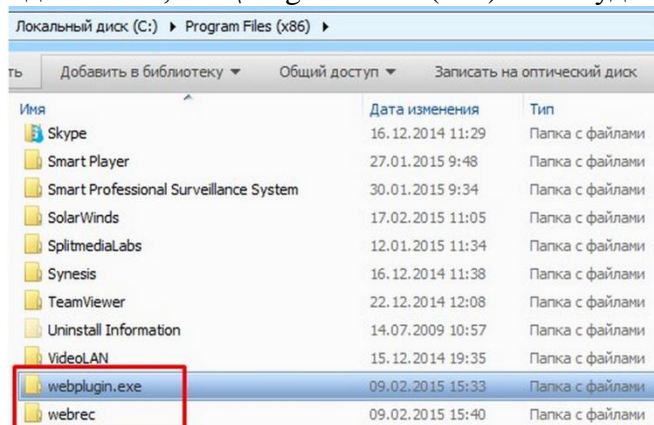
Локальный диск (C:) ▸ Program Files (x86) ▸

ть Добавить в библиотеку ▾ Общий доступ ▾ Записать на оптический диск

| Имя | Дата изменения | Тип |
|---|---|---|
| Skype | 16.12.2014 11:29 | Папка с файлами |
| Smart Player | 27.01.2015 9:48 | Папка с файлами |
| Smart Professional Surveillance System | 30.01.2015 9:34 | Папка с файлами |
| SolarWinds | 17.02.2015 11:05 | Папка с файлами |
| SplitmediaLabs | 12.01.2015 11:34 | Папка с файлами |
| Synesis | 16.12.2014 11:38 | Папка с файлами |
| TeamViewer | 22.12.2014 12:08 | Папка с файлами |
| Uninstall Information | 14.07.2009 10:57 | Папка с файлами |
| VideoLAN | 15.12.2014 19:35 | Папка с файлами |
| webplugin.exe | 09.02.2015 15:33 | Папка с файлами |
| webrec | 09.02.2015 15:40 | Папка с файлами |